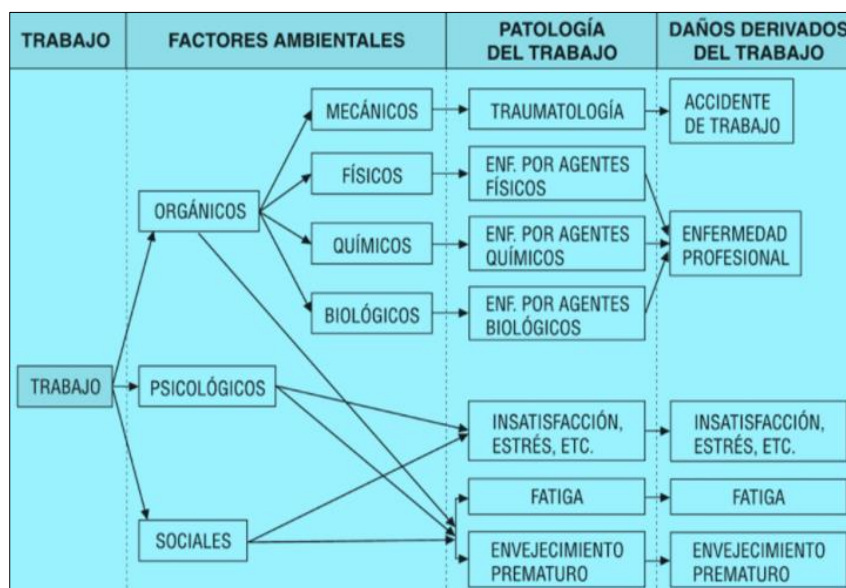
| TRABAJO | FACTORES AMBIENTALES | PATOLOGÍA DEL TRABAJO | DAÑOS DERIVADOS DEL TRABAJO |
|---|---|---|---|

MECÁNICOS
TRAUMATOLOGÍA
ACCIDENTE DE TRABAJO
FÍSICOS
ENF. POR AGENTES FÍSICOS
ORGÁNICOS
QUÍMICOS
ENF. POR AGENTES QUÍMICOS
ENFERMEDAD PROFESIONAL
BIOLÓGICOS
ENF. POR AGENTES BIOLÓGICOS
TRABAJO
PSICOLÓGICOS
INSATISFACCIÓN, ESTRÉS, ETC.
INSATISFACCIÓN, ESTRÉS, ETC.
FATIGA
FATIGA
SOCIALES
ENVEJECIMIENTO PREMATURO
ENVEJECIMIENTO PREMATURO